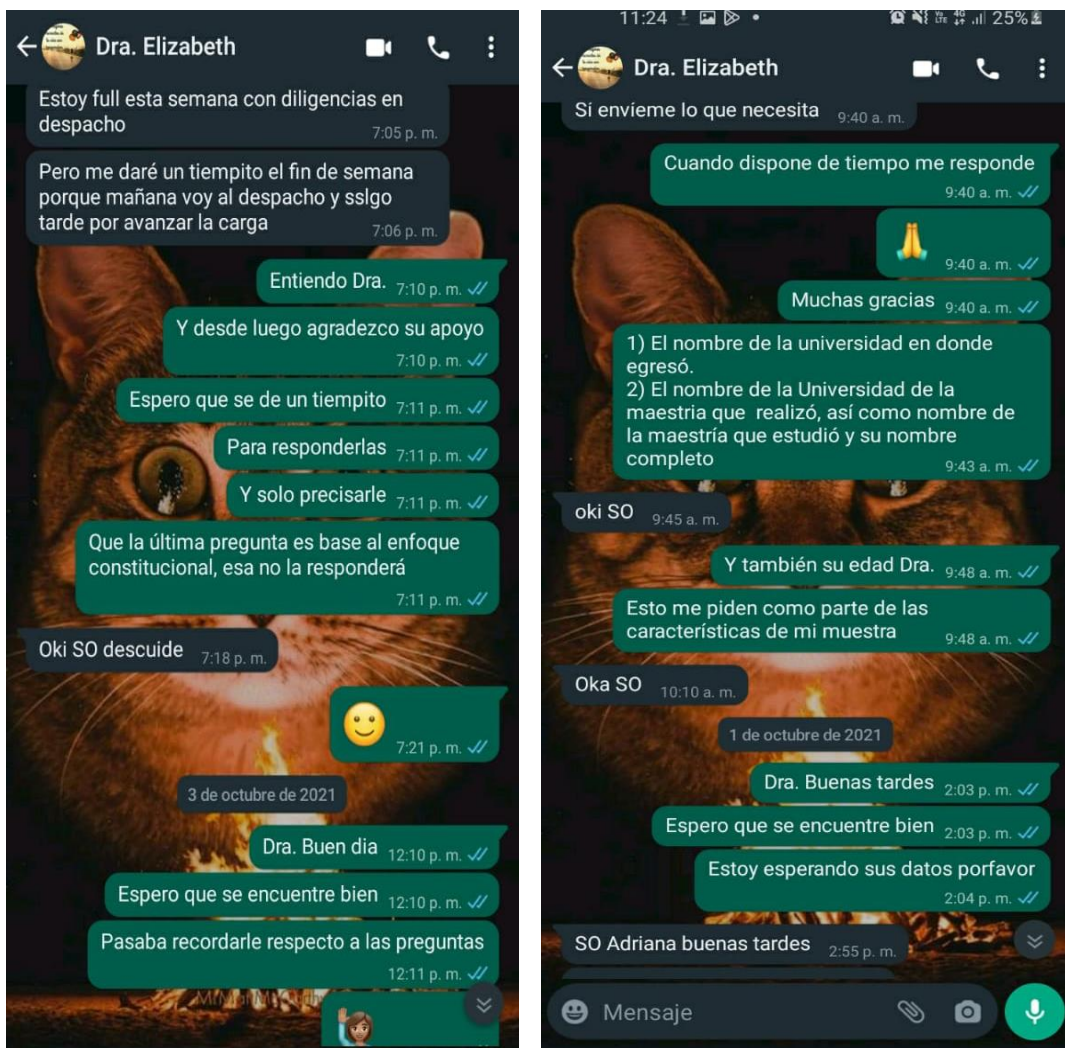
Dra. Elizabeth

Estoy full esta semana con diligencias en despacho 7:05 p. m.

Pero me daré un tiempito el fin de semana porque mañana voy al despacho y sslgo tarde por avanzar la carga 7:06 p. m.

Entiendo Dra. 7:10 p. m.

Y desde luego agradezco su apoyo 7:10 p. m.

Espero que se de un tiempito 7:11 p. m.

Para responderlas 7:11 p. m.

Y solo precisarle 7:11 p. m.

Que la última pregunta es base al enfoque constitucional, esa no la responderá 7:11 p. m.

Oki SO descuide 7:18 p. m.

🙂 7:21 p. m.

3 de octubre de 2021

Dra. Buen dia 12:10 p. m.

Espero que se encuentre bien 12:10 p. m.

Pasaba recordarle respecto a las preguntas 12:11 p. m.

🙋

11:24 25%

Dra. Elizabeth

Sí envíeme lo que necesita 9:40 a. m.

Cuando dispone de tiempo me responde 9:40 a. m.

🙏 9:40 a. m.

Muchas gracias 9:40 a. m.

1) El nombre de la universidad en donde egresó.
2) El nombre de la Universidad de la maestria que realizó, así como nombre de la maestría que estudió y su nombre completo 9:43 a. m.

oki SO 9:45 a. m.

Y también su edad Dra. 9:48 a. m.

Esto me piden como parte de las características de mi muestra 9:48 a. m.

Oka SO 10:10 a. m.

1 de octubre de 2021

Dra. Buenas tardes 2:03 p. m.

Espero que se encuentre bien 2:03 p. m.

Estoy esperando sus datos porfavor 2:04 p. m.

SO Adriana buenas tardes 2:55 p. m.

Mensaje